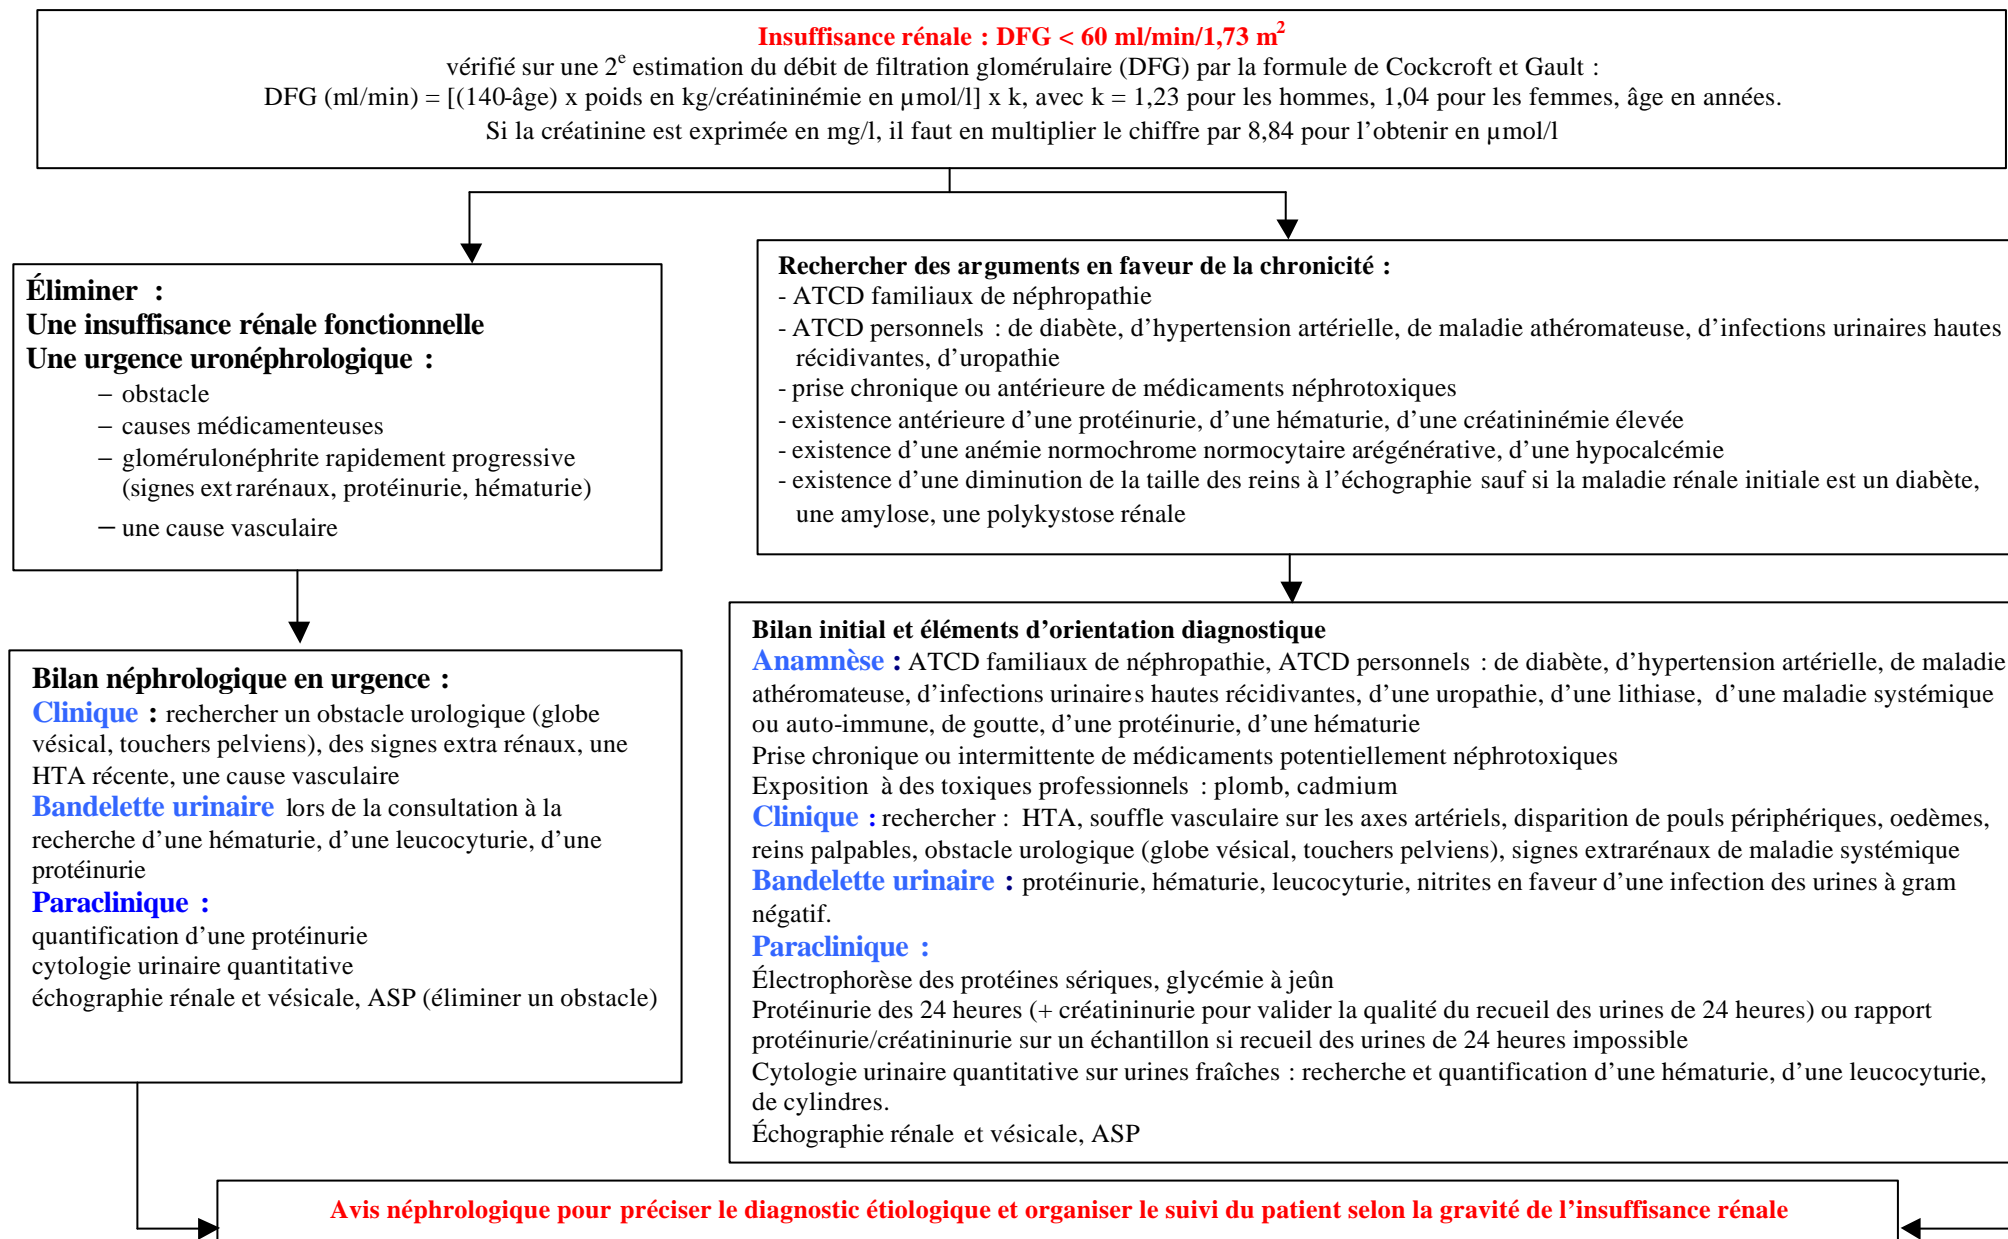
Insuffisance rénale : DFG < 60 ml/min/1,73 m$^2$
vérifié sur une 2$^e$ estimation du débit de filtration glomérulaire (DFG) par la formule de Cockcroft et Gault :
DFG (ml/min) = [(140-âge) x poids en kg/créatininémie en µmol/l] x k, avec k = 1,23 pour les hommes, 1,04 pour les femmes, âge en années.
Si la créatinine est exprimée en mg/l, il faut en multiplier le chiffre par 8,84 pour l'obtenir en µmol/l

Éliminer :
Une insuffisance rénale fonctionnelle
Une urgence uronéphrologique :
– obstacle
– causes médicamenteuses
– glomérulonéphrite rapidement progressive (signes extrarénaux, protéinurie, hématurie)
– une cause vasculaire

Bilan néphrologique en urgence :
Clinique : rechercher un obstacle urologique (globe vésical, touchers pelviens), des signes extra rénaux, une HTA récente, une cause vasculaire
Bandelette urinaire lors de la consultation à la recherche d'une hématurie, d'une leucocyturie, d'une protéinurie
Paraclinique :
quantification d'une protéinurie
cytologie urinaire quantitative
échographie rénale et vésicale, ASP (éliminer un obstacle)

Rechercher des arguments en faveur de la chronicité :
- ATCD familiaux de néphropathie
- ATCD personnels : de diabète, d'hypertension artérielle, de maladie athéromateuse, d'infections urinaires hautes récidivantes, d'uropathie
- prise chronique ou antérieure de médicaments néphrotoxiques
- existence antérieure d'une protéinurie, d'une hématurie, d'une créatininémie élevée
- existence d'une anémie normochrome normocytaire arégénérative, d'une hypocalcémie
- existence d'une diminution de la taille des reins à l'échographie sauf si la maladie rénale initiale est un diabète, une amylose, une polykystose rénale

Bilan initial et éléments d'orientation diagnostique
Anamnèse : ATCD familiaux de néphropathie, ATCD personnels : de diabète, d'hypertension artérielle, de maladie athéromateuse, d'infections urinaires hautes récidivantes, d'une uropathie, d'une lithiase, d'une maladie systémique ou auto-immune, de goutte, d'une protéinurie, d'une hématurie
Prise chronique ou intermittente de médicaments potentiellement néphrotoxiques
Exposition à des toxiques professionnels : plomb, cadmium
Clinique : rechercher : HTA, souffle vasculaire sur les axes artériels, disparition de pouls périphériques, oedèmes, reins palpables, obstacle urologique (globe vésical, touchers pelviens), signes extrarénaux de maladie systémique
Bandelette urinaire : protéinurie, hématurie, leucocyturie, nitrites en faveur d'une infection des urines à gram négatif.
Paraclinique :
Électrophorèse des protéines sériques, glycémie à jeûn
Protéinurie des 24 heures (+ créatininurie pour valider la qualité du recueil des urines de 24 heures) ou rapport protéinurie/créatininurie sur un échantillon si recueil des urines de 24 heures impossible
Cytologie urinaire quantitative sur urines fraîches : recherche et quantification d'une hématurie, d'une leucocyturie, de cylindres.
Échographie rénale et vésicale, ASP

Avis néphrologique pour préciser le diagnostic étiologique et organiser le suivi du patient selon la gravité de l'insuffisance rénale